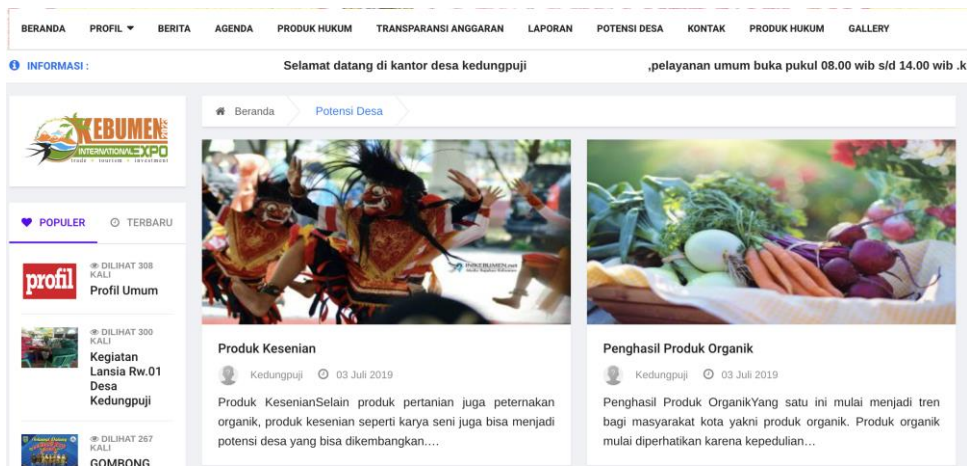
BERANDA PROFIL ▼ BERITA AGENDA PRODUK HUKUM TRANSPARANSI ANGGARAN LAPORAN POTENSI DESA KONTAK PRODUK HUKUM GALLERY

INFORMASI : Selamat datang di kantor desa kedungpuji ,pelayanan umum buka pukul 08.00 wib s/d 14.00 wib .k

KEBUMEN INTERNATIONAL EXPO trade · tourism · investment

POPULER TERBARU

profil
DILIHAT 308 KALI
Profil Umum

DILIHAT 300 KALI
Kegiatan Lansia Rw.01 Desa Kedungpuji

DILIHAT 267 KALI
GOMBONG

Beranda Potensi Desa

INFOKEBUMEN.net

Produk Kesenian
Kedungpuji 03 Juli 2019
Produk KesenianSelain produk pertanian juga peternakan organik, produk kesenian seperti karya seni juga bisa menjadi potensi desa yang bisa dikembangkan.…

Penghasil Produk Organik
Kedungpuji 03 Juli 2019
Penghasil Produk OrganikYang satu ini mulai menjadi tren bagi masyarakat kota yakni produk organik. Produk organik mulai diperhatikan karena kepedulian…